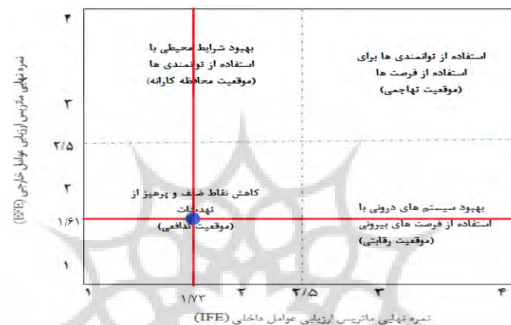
۴
۳
۲/۵
۲
۱/۶۱
۱

نمره نهایی ماتریس ارزیابی عوامل خارجی (EFE)

بهبود شرایط محیطی با استفاده از توانمندی ها
(موقعیت محافظه کارانه)

استفاده از توانمندی ها برای استفاده از فرصت ها
(موقعیت تهاجمی)

کاهش نقاط ضعف و پرهیز از تهدیدات
(موقعیت تدافعی)

بهبود سیستم های درونی با استفاده از فرصت های بیرونی
(موقعیت رقابتی)

۱
۱/۷۳
۲
۲/۵
۳
۴

نمره نهایی ماتریس ارزیابی عوامل داخلی (IFE)